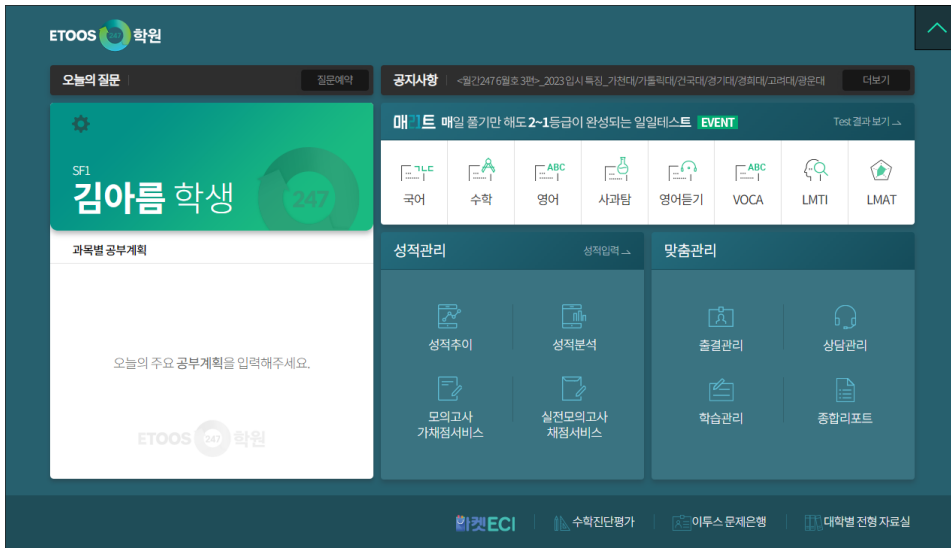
ETOOS 247 학원

오늘의 질문 | 질문예약

공지사항 <월간247 6월호 3편>_2023 입시 특집_가천대/가톨릭대/건국대/경기대/경희대/고려대/광운대 더보기

SF1
김아름 학생
247

과목별 공부계획

오늘의 주요 공부계획을 입력해주세요.

ETOOS 247 학원

매리트 매일 풀기만 해도 2~1등급이 완성되는 일일테스트 EVENT Test 결과 보기

국어 수학 영어 사과탐 영어듣기 VOCA LMTI LMAT

성적관리 성적입력

성적추이
성적분석
모의고사 가채점서비스
실전모의고사 채점서비스

맞춤관리

출결관리
상담관리
학습관리
종합리포트

마켓ECI 수학진단평가 이투스 문제은행 대학별 전형 자료실